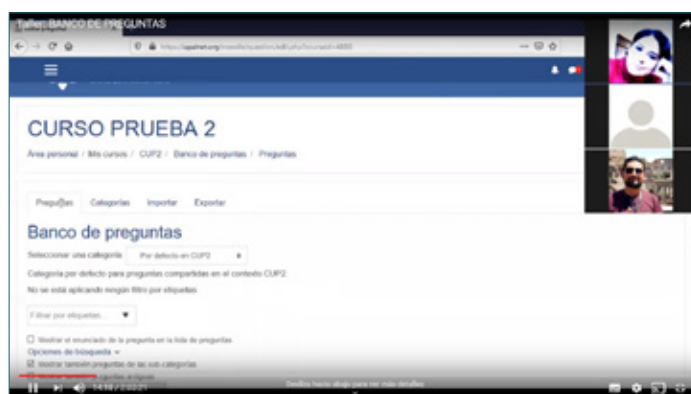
Taller: BANCO DE PREGUNTAS

https://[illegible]/moodle/question/edit.php?courseid=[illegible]

CURSO PRUEBA 2

Área personal / Mis cursos / CUP2 / Banco de preguntas / Preguntas

Preguntas Categorías Importar Exportar

Banco de preguntas

Seleccionar una categoría Por defecto en CUP2

Categoría por defecto para preguntas compartidas en el contexto CUP2.

No se está aplicando ningún filtro por etiquetas

Filtrar por etiquetas...

Mostrar el enunciado de la pregunta en la lista de preguntas

Opciones de búsqueda

Mostrar también preguntas de las sub-categorías

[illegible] preguntas antiguas

14:58 / 2:02:21

Desliza hacia abajo para ver más detalles